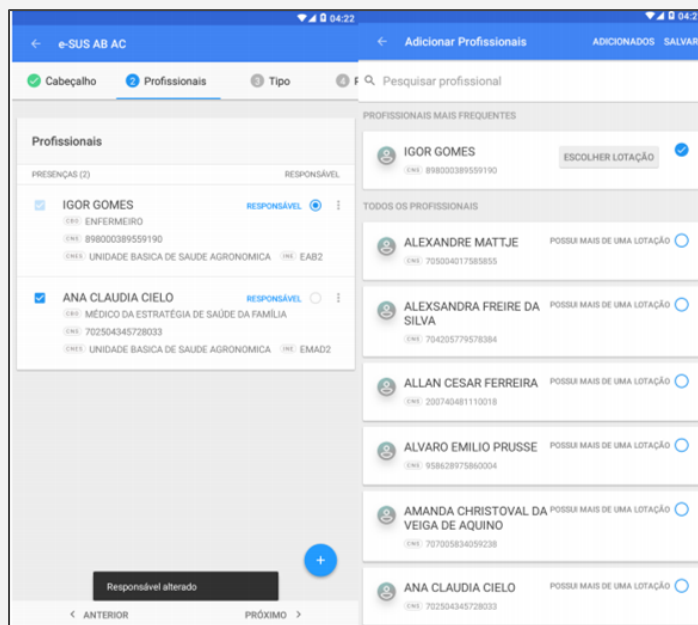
04:22

← e-SUS AB AC

Cabeçalho 2 Profissionais 3 Tipo 4 F

Profissionais

PRESENÇAS (2) RESPONSÁVEL

IGOR GOMES RESPONSÁVEL
CBO ENFERMEIRO
CNS 898000389559190
CNES UNIDADE BASICA DE SAUDE AGRONOMICA INE EAB2

ANA CLAUDIA CIELO RESPONSÁVEL
CBO MÉDICO DA ESTRATÉGIA DE SAÚDE DA FAMÍLIA
CNS 702504345728033
CNES UNIDADE BASICA DE SAUDE AGRONOMICA INE EMAD2

+

Responsável alterado

< ANTERIOR PRÓXIMO >

04:2

← Adicionar Profissionais ADICIONADOS SALVAR

Pesquisar profissional

PROFISSIONAIS MAIS FREQUENTES

IGOR GOMES ESCOLHER LOTAÇÃO
CNS 898000389559190

TODOS OS PROFISSIONAIS

ALEXANDRE MATTJE POSSUI MAIS DE UMA LOTAÇÃO
CNS 705004017585855

ALEXSANDRA FREIRE DA SILVA POSSUI MAIS DE UMA LOTAÇÃO
CNS 704205779578384

ALLAN CESAR FERREIRA POSSUI MAIS DE UMA LOTAÇÃO
CNS 200740481110018

ALVARO EMILIO PRUSSE POSSUI MAIS DE UMA LOTAÇÃO
CNS 958628975860004

AMANDA CHRISTOVAL DA VEIGA DE AQUINO POSSUI MAIS DE UMA LOTAÇÃO
CNS 707005834059238

ANA CLAUDIA CIELO POSSUI MAIS DE UMA LOTAÇÃO
CNS 702504345728033